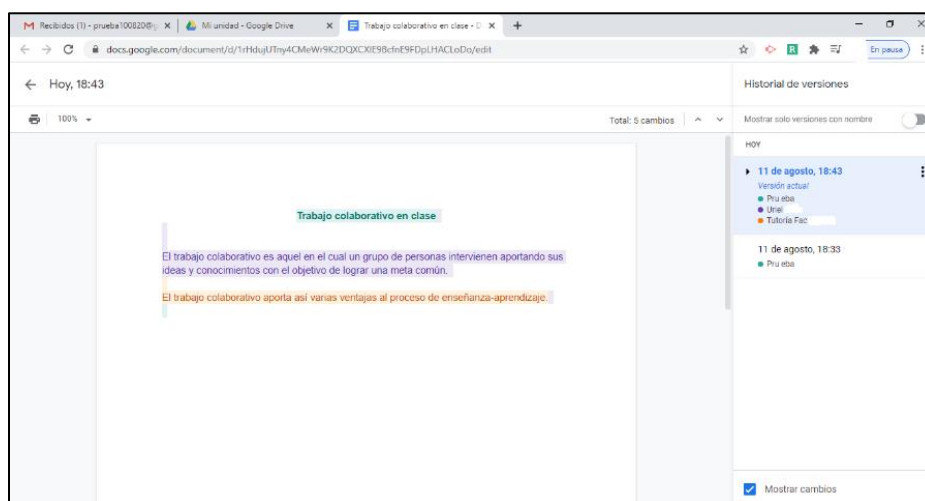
Recibidos (1) - prueba100820@ × Mi unidad - Google Drive × Trabajo colaborativo en clase - D × +

docs.google.com/document/d/1rHdujUTny4CMeWr9K2DQXCXIE98cfnE9FDpLHACLoDo/edit

En pausa

← Hoy, 18:43

100%

Total: 5 cambios

Historial de versiones

Mostrar solo versiones con nombre

HOY

11 de agosto, 18:43
Versión actual
Pru eba
Uriel
Tutoría Fac

11 de agosto, 18:33
Pru eba

Trabajo colaborativo en clase

El trabajo colaborativo es aquel en el cual un grupo de personas intervienen aportando sus ideas y conocimientos con el objetivo de lograr una meta común.

El trabajo colaborativo aporta así varias ventajas al proceso de enseñanza-aprendizaje.

Mostrar cambios